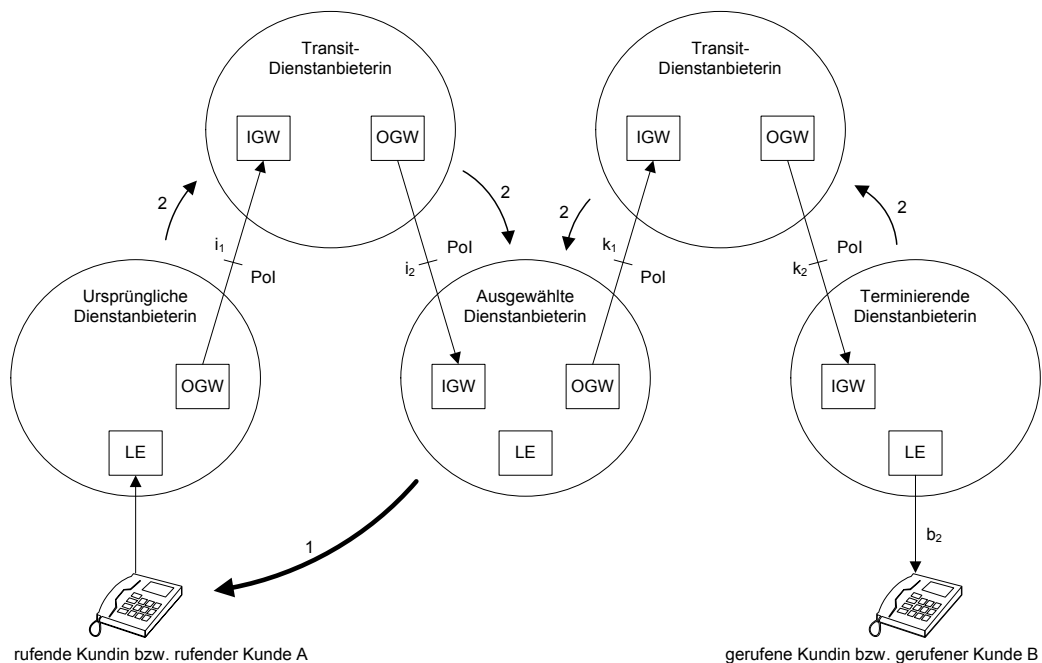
Transit-Dienstanbieterin

IGW

OGW

Transit-Dienstanbieterin

IGW

OGW

2

2

2

2

$i_1$

PoI

PoI

$i_2$

$k_1$

PoI

PoI

$k_2$

Ursprüngliche Dienstanbieterin

OGW

LE

Ausgewählte Dienstanbieterin

IGW

OGW

LE

Terminierende Dienstanbieterin

IGW

LE

1

$b_2$

rufende Kundin bzw. rufender Kunde A

gerufene Kundin bzw. gerufener Kunde B